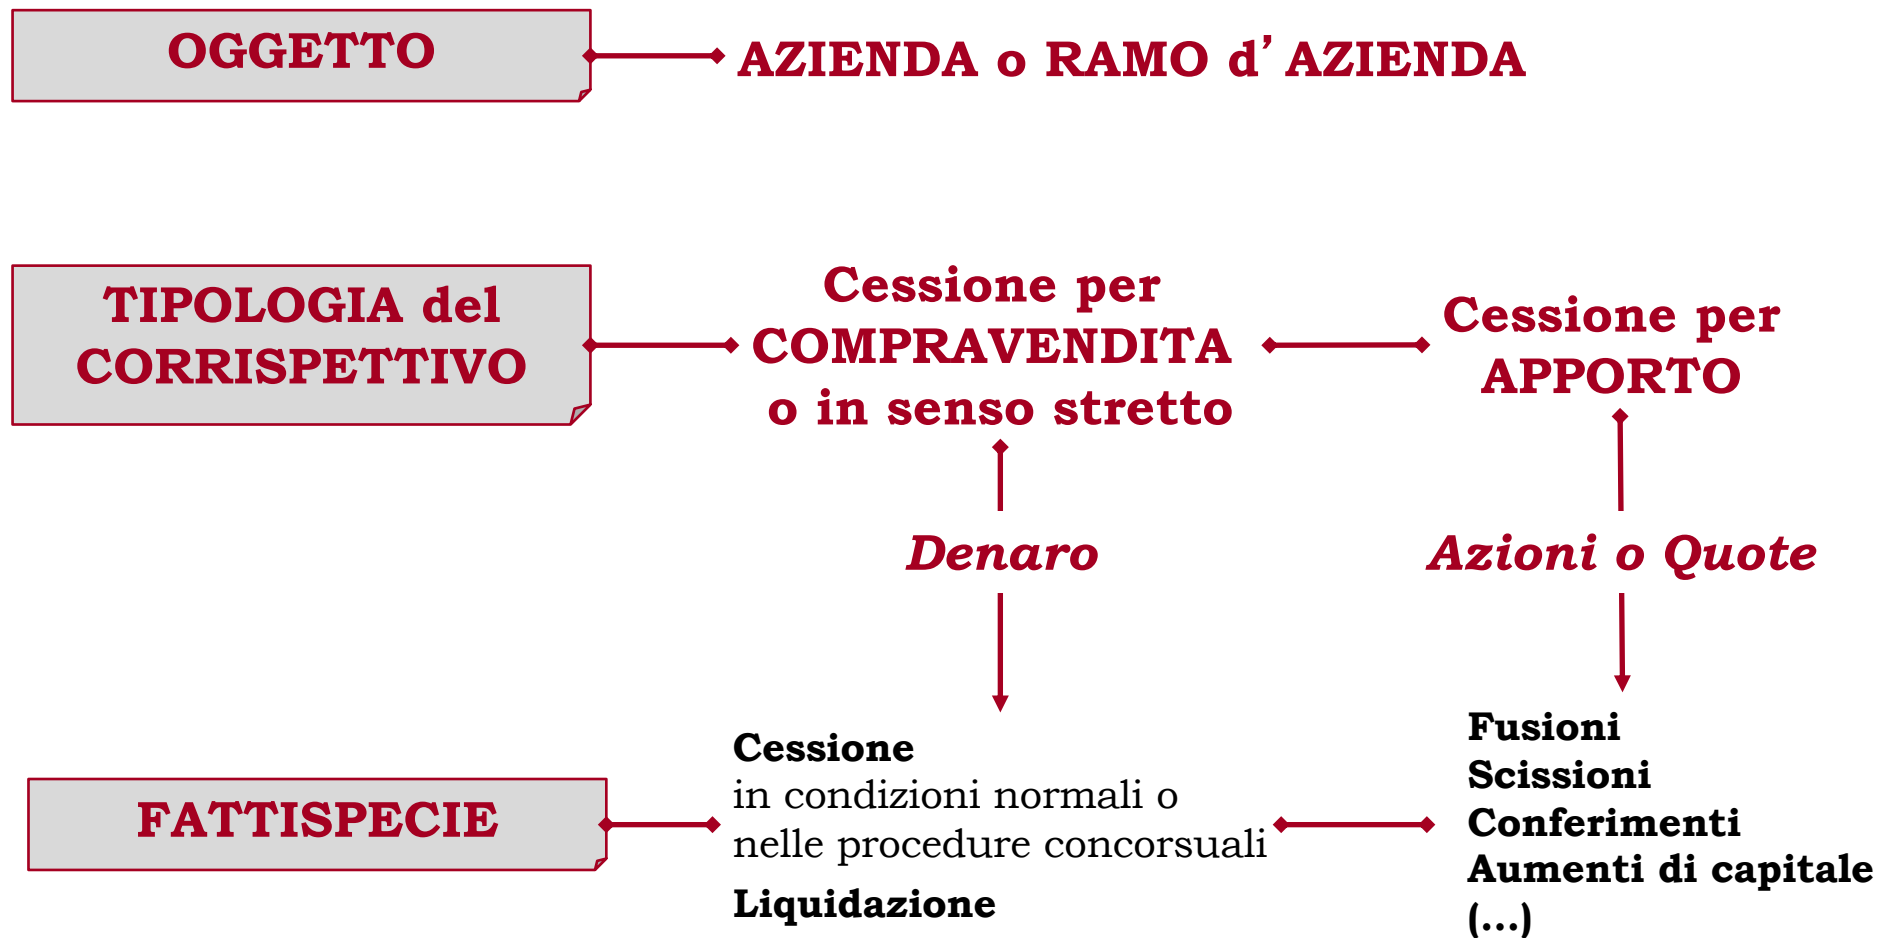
OGGETTO

AZIENDA o RAMO d' AZIENDA

TIPOLOGIA del CORRISPETTIVO

Cessione per COMPRAVENDITA o in senso stretto

Cessione per APPORTO

Denaro

Azioni o Quote

FATTISPECIE

Cessione
in condizioni normali o nelle procedure concorsuali
Liquidazione

Fusioni
Scissioni
Conferimenti
Aumenti di capitale
(…)